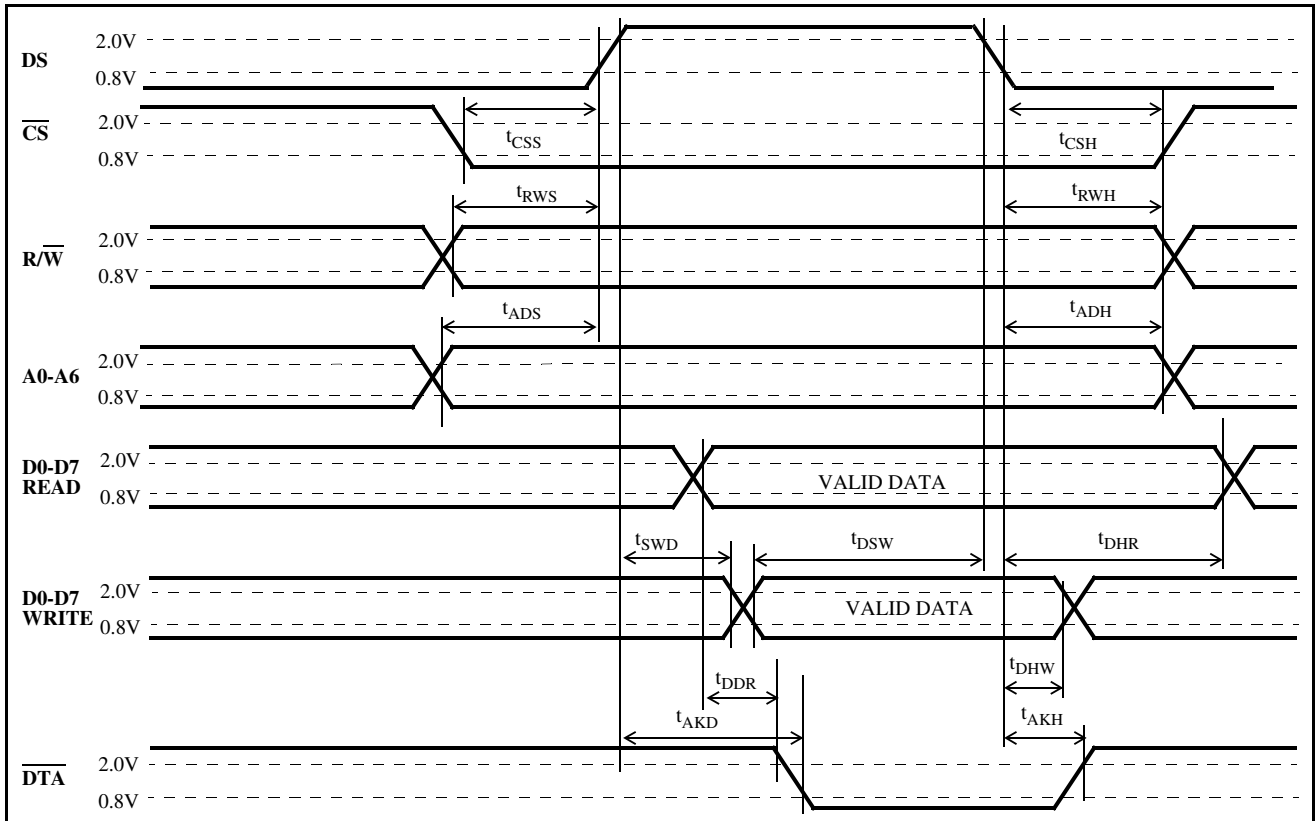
DS
2.0V
0.8V

$\overline{CS}$
2.0V
0.8V
$t_{CSS}$
$t_{CSH}$

$t_{RWS}$
$t_{RWH}$
R/$\overline{W}$
2.0V
0.8V

$t_{ADS}$
$t_{ADH}$
A0-A6
2.0V
0.8V

D0-D7 READ
2.0V
0.8V
VALID DATA

$t_{SWD}$
$t_{DSW}$
$t_{DHR}$

D0-D7 WRITE
2.0V
0.8V
VALID DATA

$t_{DDR}$
$t_{DHW}$
$t_{AKD}$
$t_{AKH}$

$\overline{DTA}$
2.0V
0.8V